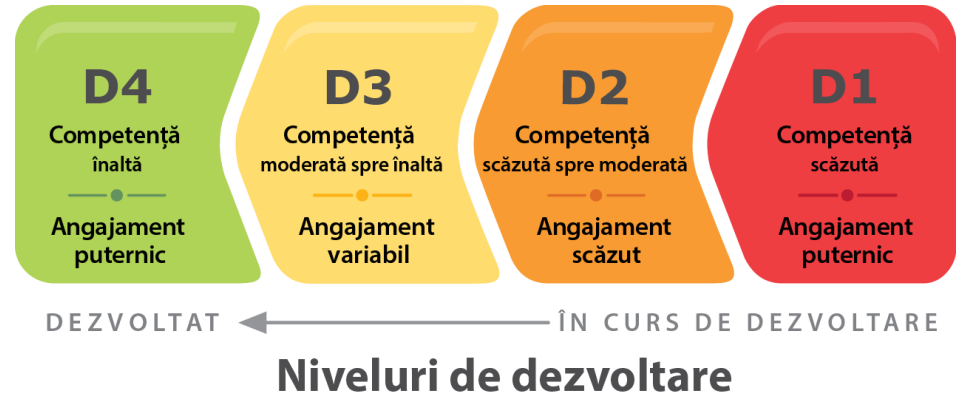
D4
Competență
înaltă
Angajament puternic

D3
Competență
moderată spre înaltă
Angajament variabil

D2
Competență
scăzută spre moderată
Angajament scăzut

D1
Competență
scăzută
Angajament puternic

DEZVOLTAT ÎN CURS DE DEZVOLTARE

Niveluri de dezvoltare